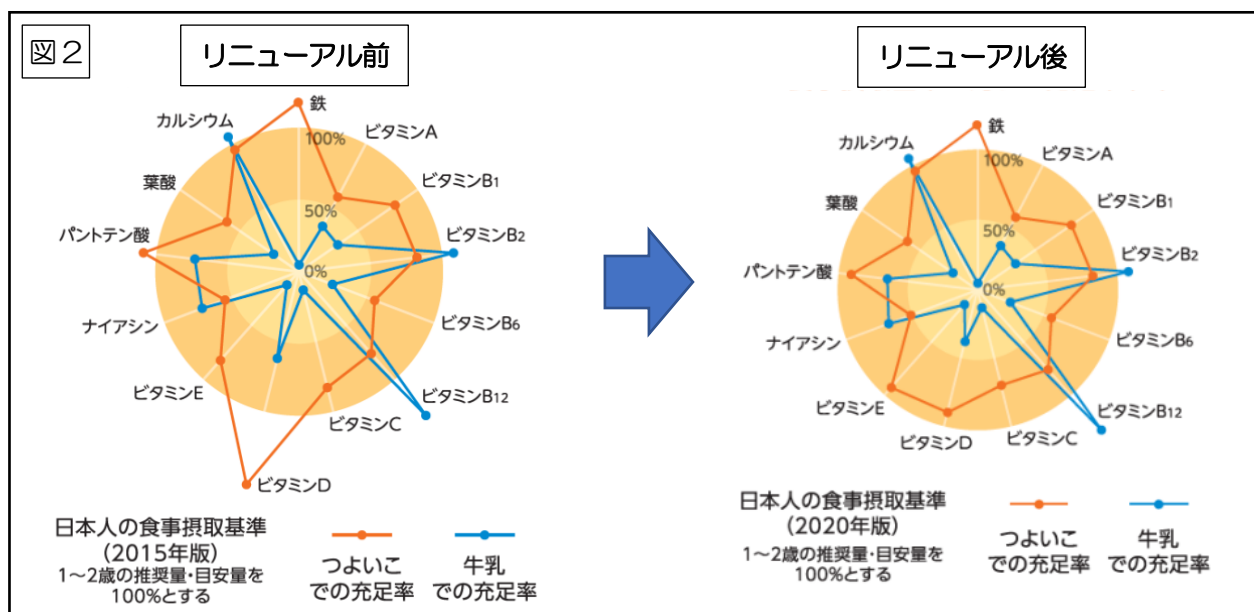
図２

リニューアル前

鉄
ビタミンA
ビタミンB1
ビタミンB2
ビタミンB6
ビタミンB12
ビタミンC
ビタミンD
ビタミンE
ナイアシン
パントテン酸
葉酸
カルシウム
100%
50%
0%

日本人の食事摂取基準
（2015年版）
1～2歳の推奨量・目安量を100%とする

つよいこ
での充足率

牛乳
での充足率

リニューアル後

鉄
ビタミンA
ビタミンB1
ビタミンB2
ビタミンB6
ビタミンB12
ビタミンC
ビタミンD
ビタミンE
ナイアシン
パントテン酸
葉酸
カルシウム
100%
50%
0%

日本人の食事摂取基準
（2020年版）
1～2歳の推奨量・目安量を100%とする

つよいこ
での充足率

牛乳
での充足率